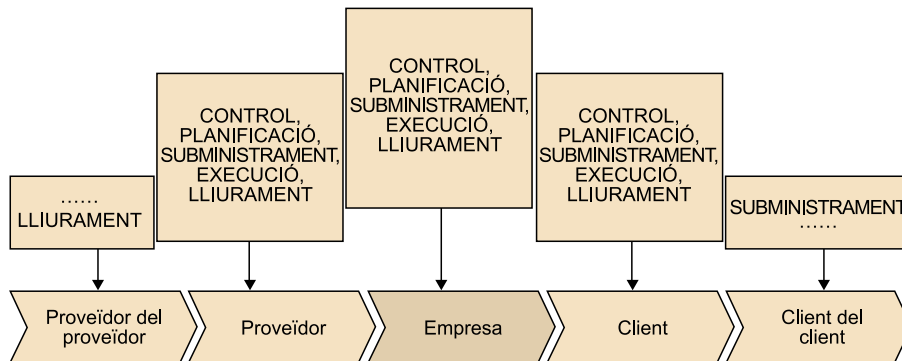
……
LLIURAMENT

CONTROL, PLANIFICACIÓ, SUBMINISTRAMENT, EXECUCIÓ, LLIURAMENT

CONTROL, PLANIFICACIÓ, SUBMINISTRAMENT, EXECUCIÓ, LLIURAMENT

CONTROL, PLANIFICACIÓ, SUBMINISTRAMENT, EXECUCIÓ, LLIURAMENT

SUBMINISTRAMENT
……

Proveïdor del proveïdor

Proveïdor

Empresa

Client

Client del client